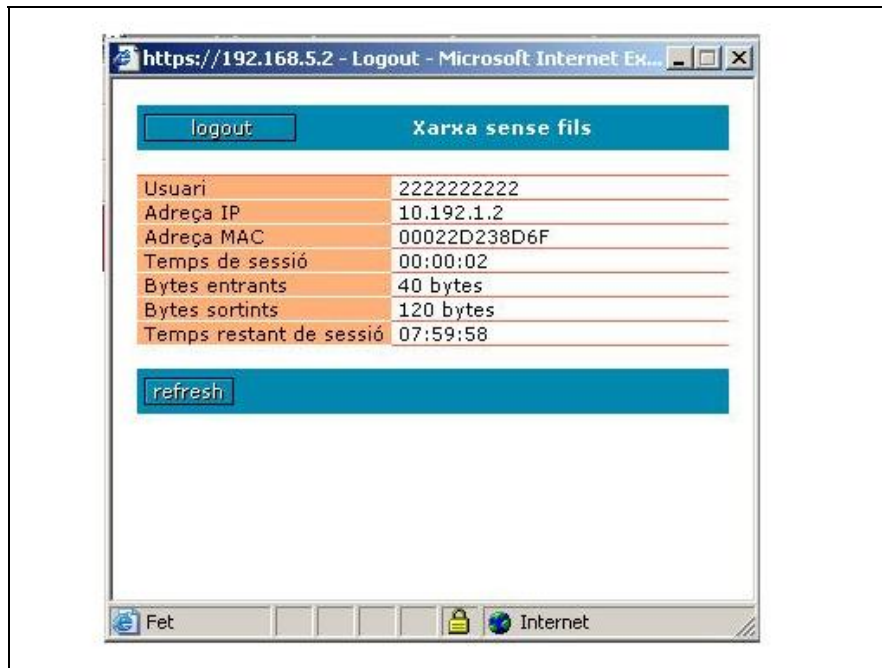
https://192.168.5.2 - Logout - Microsoft Internet Ex...

logout

Xarxa sense fils

| | |
|---|---|
| Usuari | 2222222222 |
| Adreça IP | 10.192.1.2 |
| Adreça MAC | 00022D238D6F |
| Temps de sessió | 00:00:02 |
| Bytes entrants | 40 bytes |
| Bytes sortints | 120 bytes |
| Temps restant de sessió | 07:59:58 |

refresh

Fet

Internet